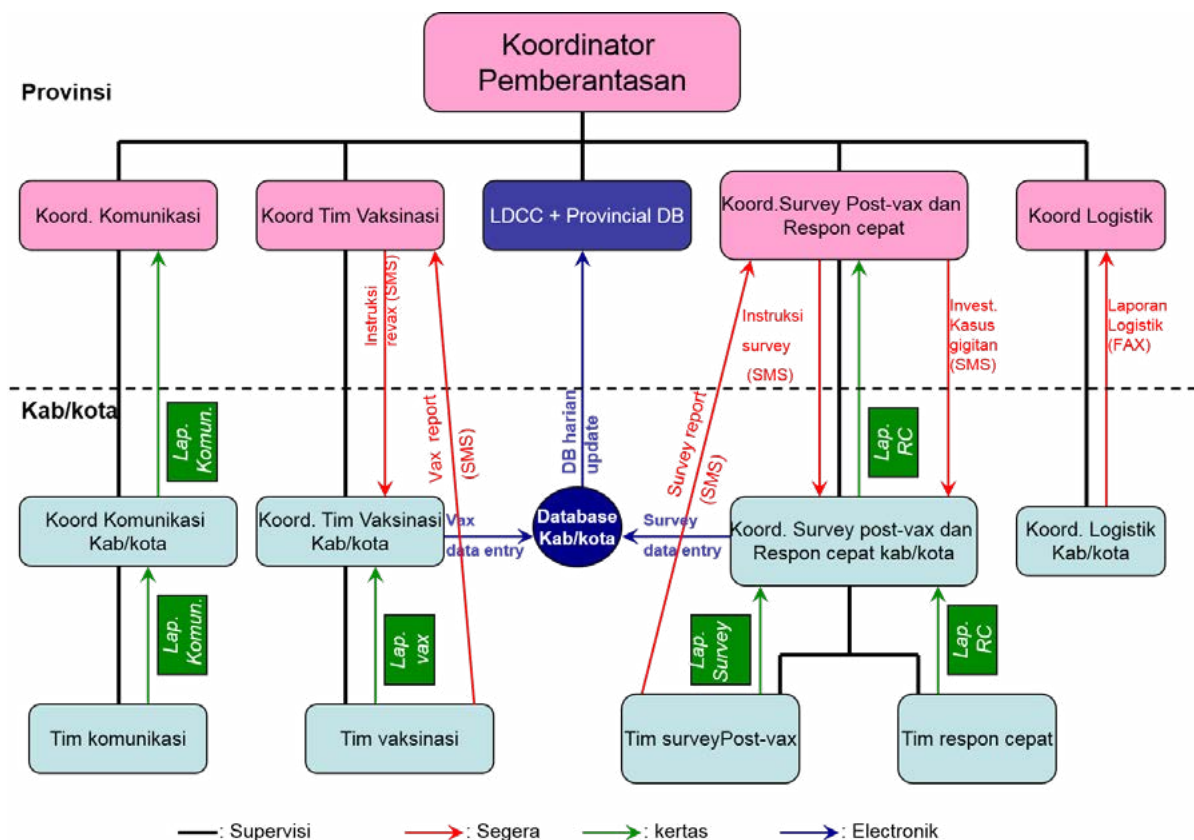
Koordinator Pemberantasan

Provinsi

Koord. Komunikasi

Koord Tim Vaksinasi

LDCC + Provincial DB

Koord.Survey Post-vax dan Respon cepat

Koord Logistik

Instruksi revax (SMS)

Instruksi survey (SMS)

Invest. Kasus gigitan (SMS)

Laporan Logistik (FAX)

Kab/kota

Lap. Komun.

Vax report (SMS)

DB harian update

Survey report (SMS)

Lap. RC

Koord Komunikasi Kab/kota

Koord. Tim Vaksinasi Kab/kota

Vax data entry

Database Kab/kota

Survey data entry

Koord. Survey post-vax dan Respon cepat kab/kota

Koord. Logistik Kab/kota

Lap. Komun.

Lap. vax

Lap. Survey

Lap. RC

Tim komunikasi

Tim vaksinasi

Tim surveyPost-vax

Tim respon cepat

: Supervisi
: Segera
: kertas
: Electronik